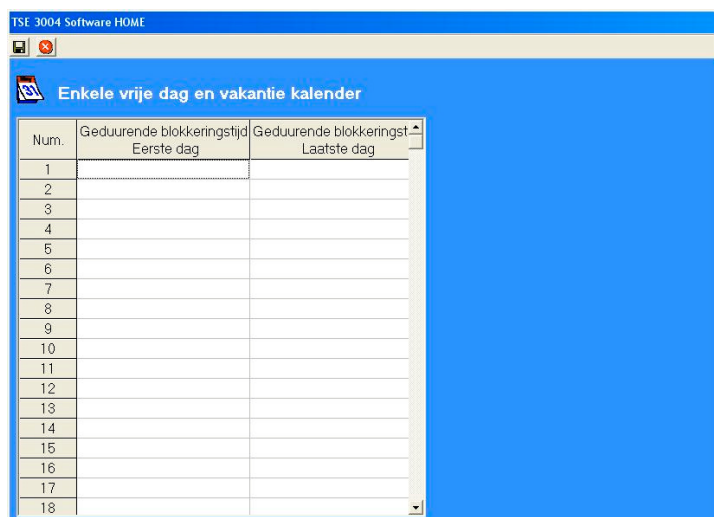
TSE 3004 Software HOME

Enkele vrije dag en vakantie kalender

| Num. | Geduurende blokkeringstijd Eerste dag | Geduurende blokkeringst Laatste dag |
|---|---|---|
| 1 | | |
| 2 | | |
| 3 | | |
| 4 | | |
| 5 | | |
| 6 | | |
| 7 | | |
| 8 | | |
| 9 | | |
| 10 | | |
| 11 | | |
| 12 | | |
| 13 | | |
| 14 | | |
| 15 | | |
| 16 | | |
| 17 | | |
| 18 | | |